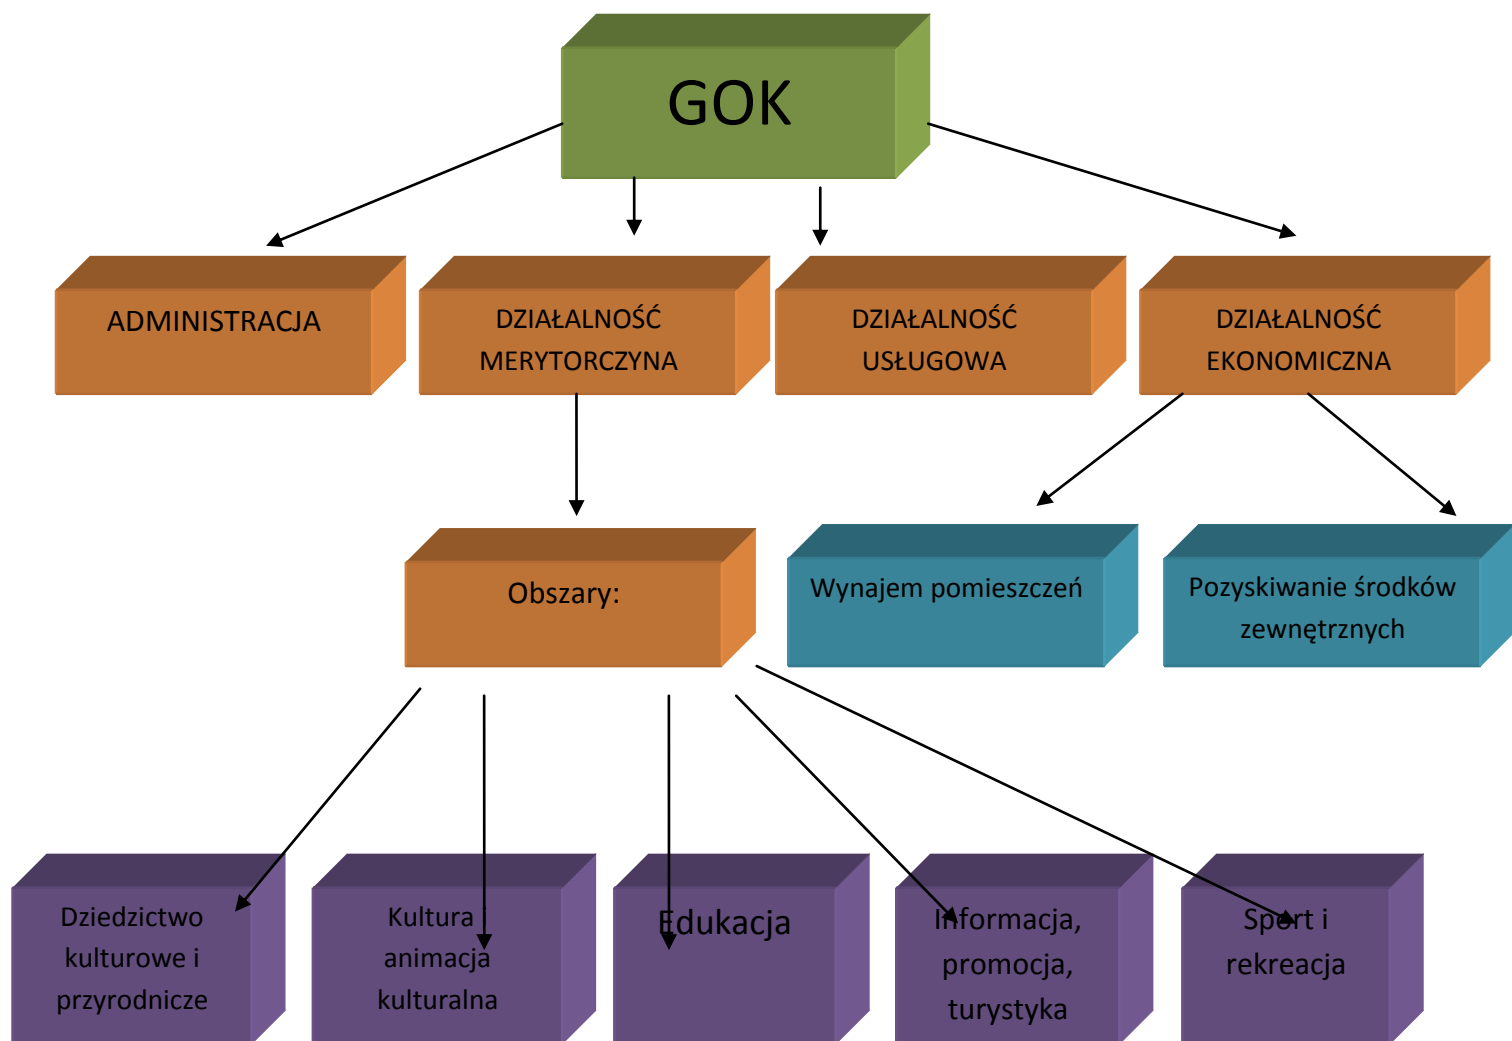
GOK

ADMINISTRACJA

DZIAŁALNOŚĆ MERYTORCZYNA

DZIAŁALNOŚĆ USŁUGOWA

DZIAŁALNOŚĆ EKONOMICZNA

Obszary:

Wynajem pomieszczeń

Pozyskiwanie środków zewnętrznych

Dziedzictwo kulturowe i przyrodnicze

Kultura animacja kulturalna

Edukacja

Informacja, promocja, turystyka

Sport i rekreacja